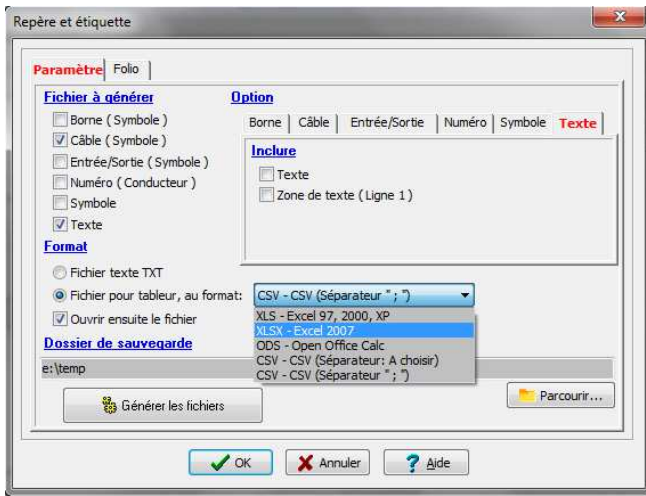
Repère et étiquette

Paramètre | Folio

Fichier à générer
Borne ( Symbole )
Câble ( Symbole )
Entrée/Sortie ( Symbole )
Numéro ( Conducteur )
Symbole
Texte

Option
Borne | Câble | Entrée/Sortie | Numéro | Symbole | Texte

Inclure
Texte
Zone de texte ( Ligne 1 )

Format
Fichier texte TXT
Fichier pour tableur, au format: CSV - CSV (Séparateur " ; ")
Ouvrir ensuite le fichier

XLS - Excel 97, 2000, XP
XLSX - Excel 2007
ODS - Open Office Calc
CSV - CSV (Séparateur: A choisir)
CSV - CSV (Séparateur " ; ")

Dossier de sauvegarde
e:\temp

Générer les fichiers

Parcourir...

OK | Annuler | Aide